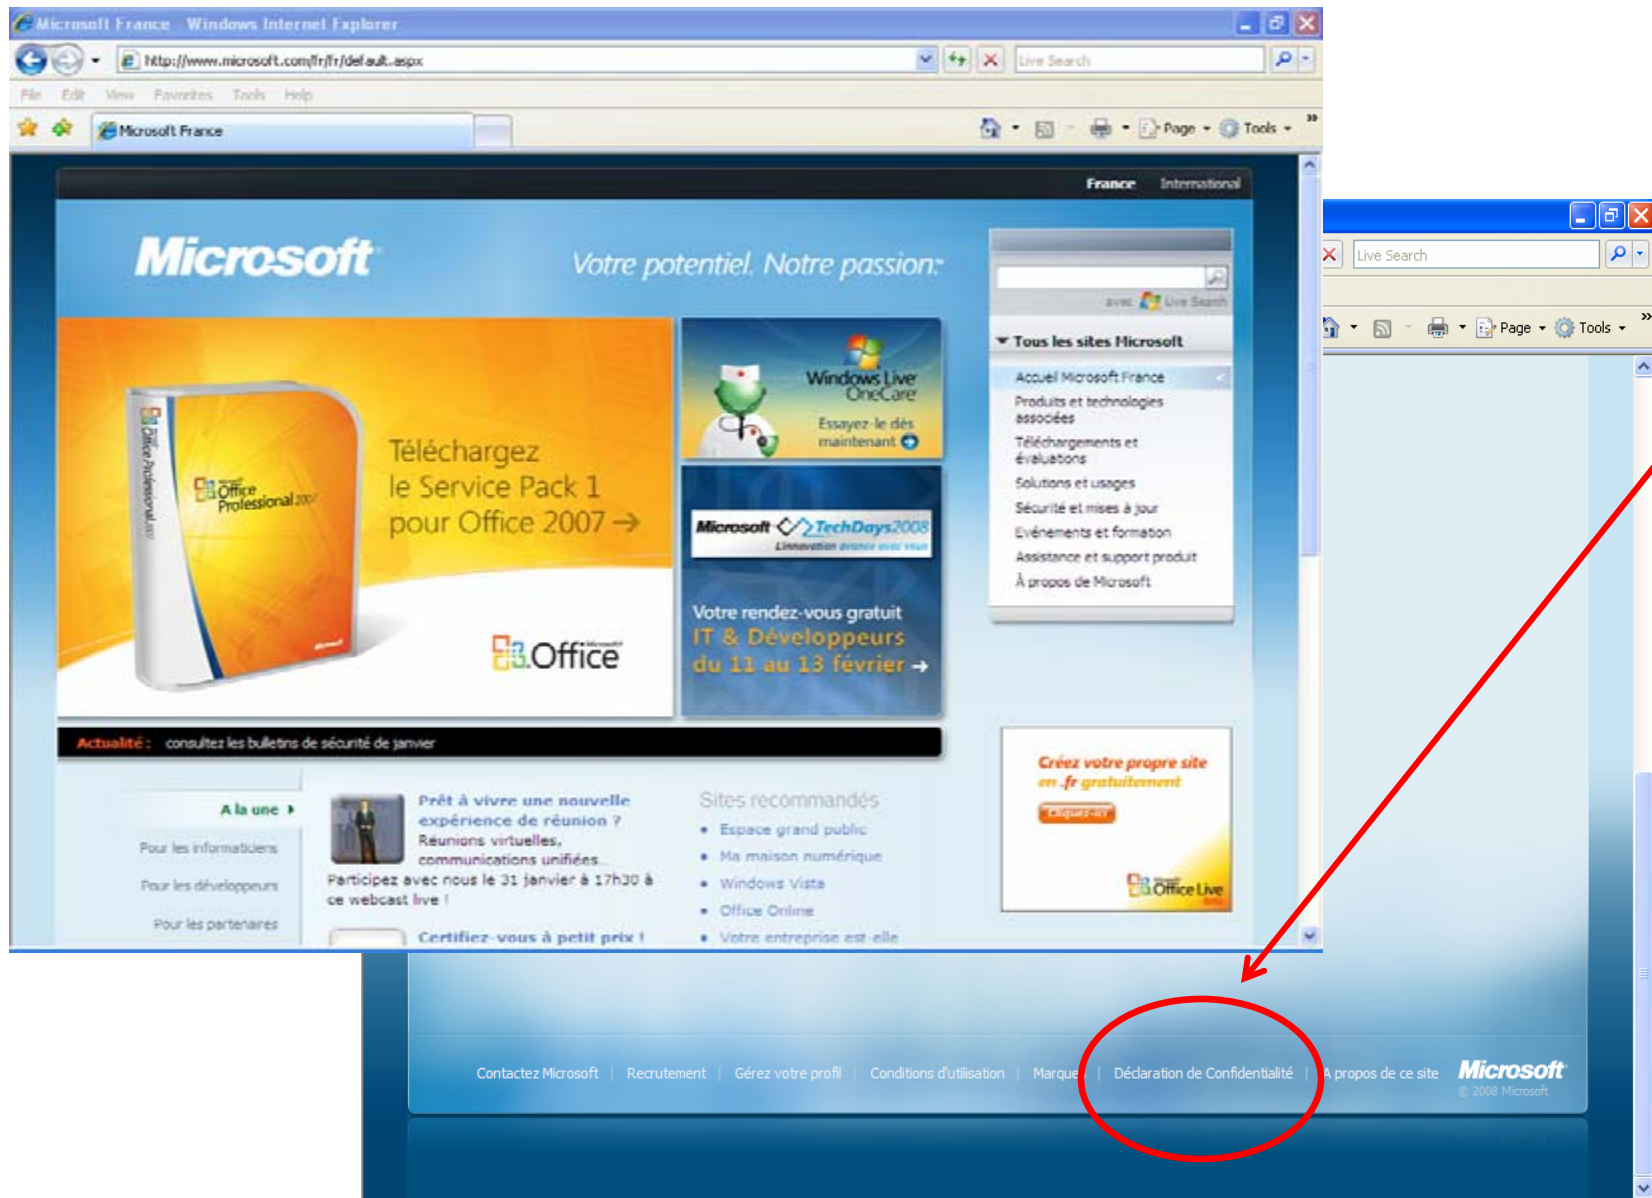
Microsoft France - Windows Internet Explorer

http://www.microsoft.com/fr/fr/default.aspx

Live Search

File Edit View Favorites Tools Help

Microsoft France

Page Tools

France International

Microsoft

Votre potentiel. Notre passion.

avec Live Search

Tous les sites Microsoft

Accueil Microsoft France
Produits et technologies associées
Téléchargements et évaluations
Solutions et usages
Sécurité et mises à jour
Evénements et formation
Assistance et support produit
À propos de Microsoft

Office Professional 2007

Téléchargez le Service Pack 1 pour Office 2007 →

Office

Windows Live OneCare

Essayez-le dès maintenant

Microsoft TechDays2008

L'innovation avance avec vous

Votre rendez-vous gratuit IT & Développeurs du 11 au 13 février →

Actualité : consultez les bulletins de sécurité de janvier

A la une

Pour les informaticiens

Pour les développeurs

Pour les partenaires

Prêt à vivre une nouvelle expérience de réunion ? Réunions virtuelles, communications unifiées... Participez avec nous le 31 janvier à 17h30 à ce webcast live !

Certifiez-vous à petit prix !

Sites recommandés

Espace grand public
Ma maison numérique
Windows Vista
Office Online
Votre entreprise est-elle

Créez votre propre site en .fr gratuitement

Cliquez-ici

Office Live

Live Search

Page Tools

Contactez Microsoft | Recrutement | Gérez votre profil | Conditions d'utilisation | Marques | Déclaration de Confidentialité | A propos de ce site

Microsoft
© 2008 Microsoft